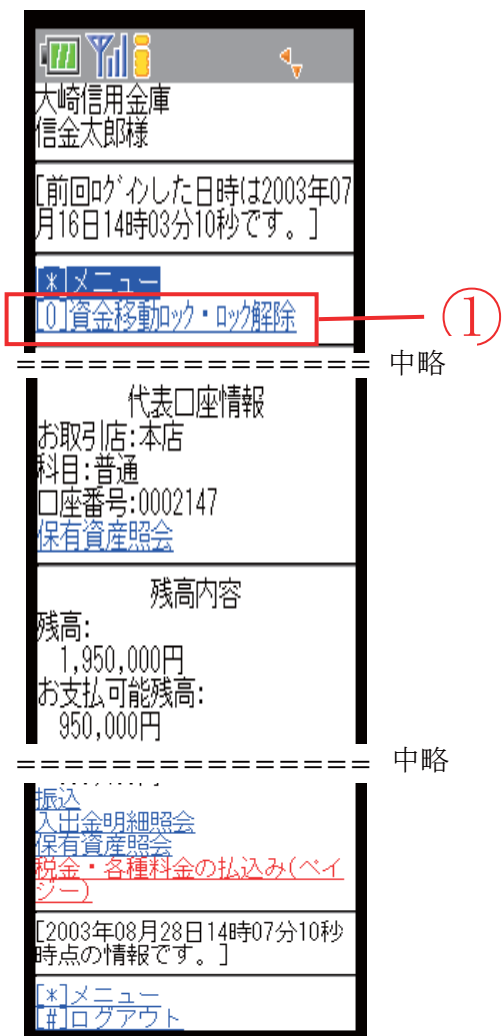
大崎信用金庫
信金太郎様

[前回ログインした日時は2003年07月16日14時03分10秒です。]

[*]メニュー
[0]資金移動ロック・ロック解除

①

================ 中略

代表口座情報
お取引店:本店
科目:普通
口座番号:0002147
保有資産照会

残高内容
残高:
1,950,000円
お支払可能残高:
950,000円

================ 中略

振込
入出金明細照会
保有資産照会
税金・各種料金の払込み(ペイジー)

[2003年08月28日14時07分10秒時点の情報です。]

[*]メニュー
[#]ログアウト